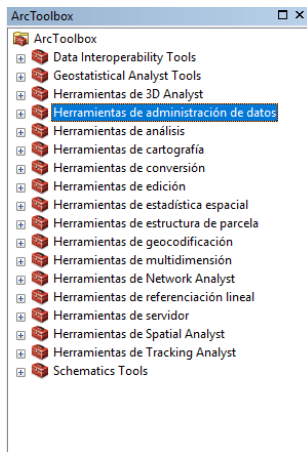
ArcToolbox

ArcToolbox
Data Interoperability Tools
Geostatistical Analyst Tools
Herramientas de 3D Analyst
Herramientas de administración de datos
Herramientas de análisis
Herramientas de cartografía
Herramientas de conversión
Herramientas de edición
Herramientas de estadística espacial
Herramientas de estructura de parcela
Herramientas de geocodificación
Herramientas de multidimensión
Herramientas de Network Analyst
Herramientas de referenciación lineal
Herramientas de servidor
Herramientas de Spatial Analyst
Herramientas de Tracking Analyst
Schematics Tools